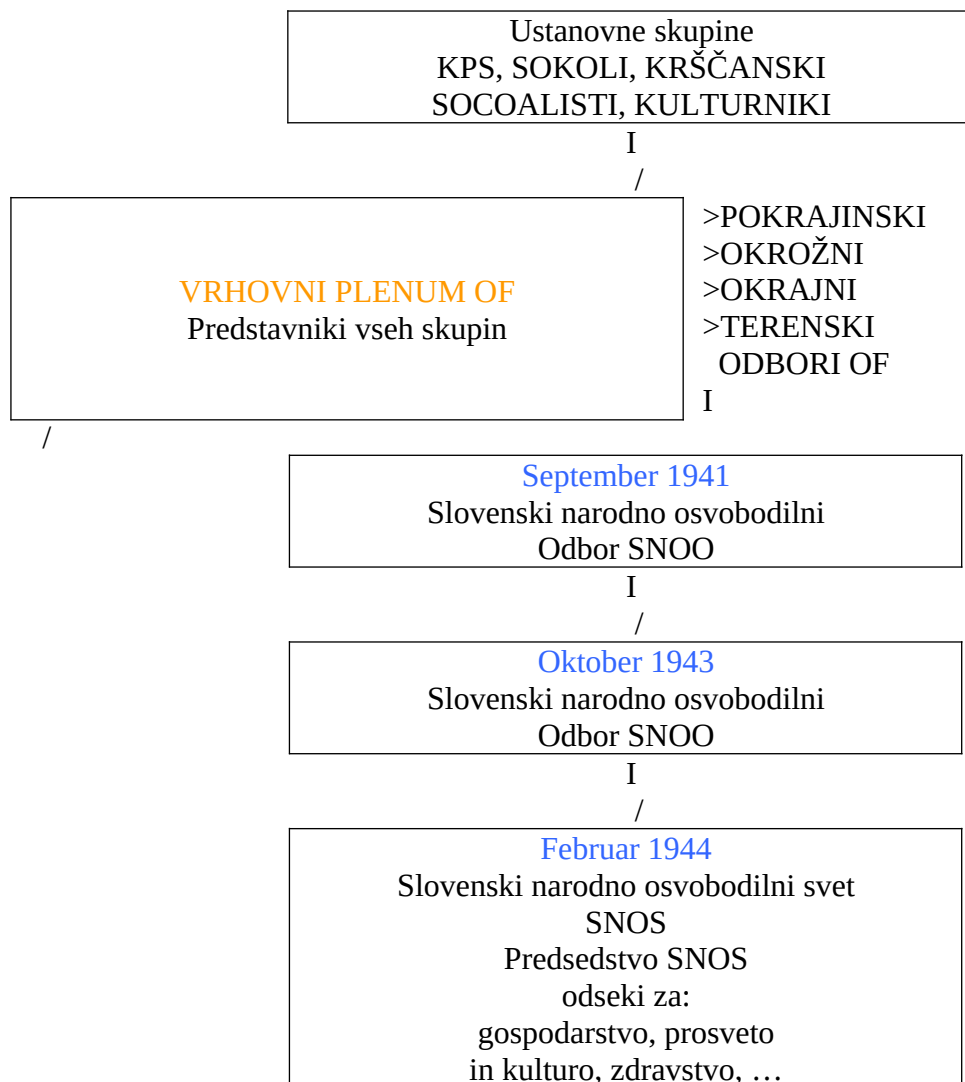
Ustanovne skupine
KPS, SOKOLI, KRŠČANSKI SOCOALISTI, KULTURNIKI

I
/

VRHOVNI PLENUM OF
Predstavniki vseh skupin

>POKRAJINSKI
>OKROŽNI
>OKRAJNI
>TERENSKI
ODBORI OF
I

/

September 1941
Slovenski narodno osvobodilni
Odbor SNOO

I
/

Oktober 1943
Slovenski narodno osvobodilni
Odbor SNOO

I
/

Februar 1944
Slovenski narodno osvobodilni svet
SNOS
Predsedstvo SNOS
odseki za:
gospodarstvo, prosveto
in kulturo, zdravstvo, …